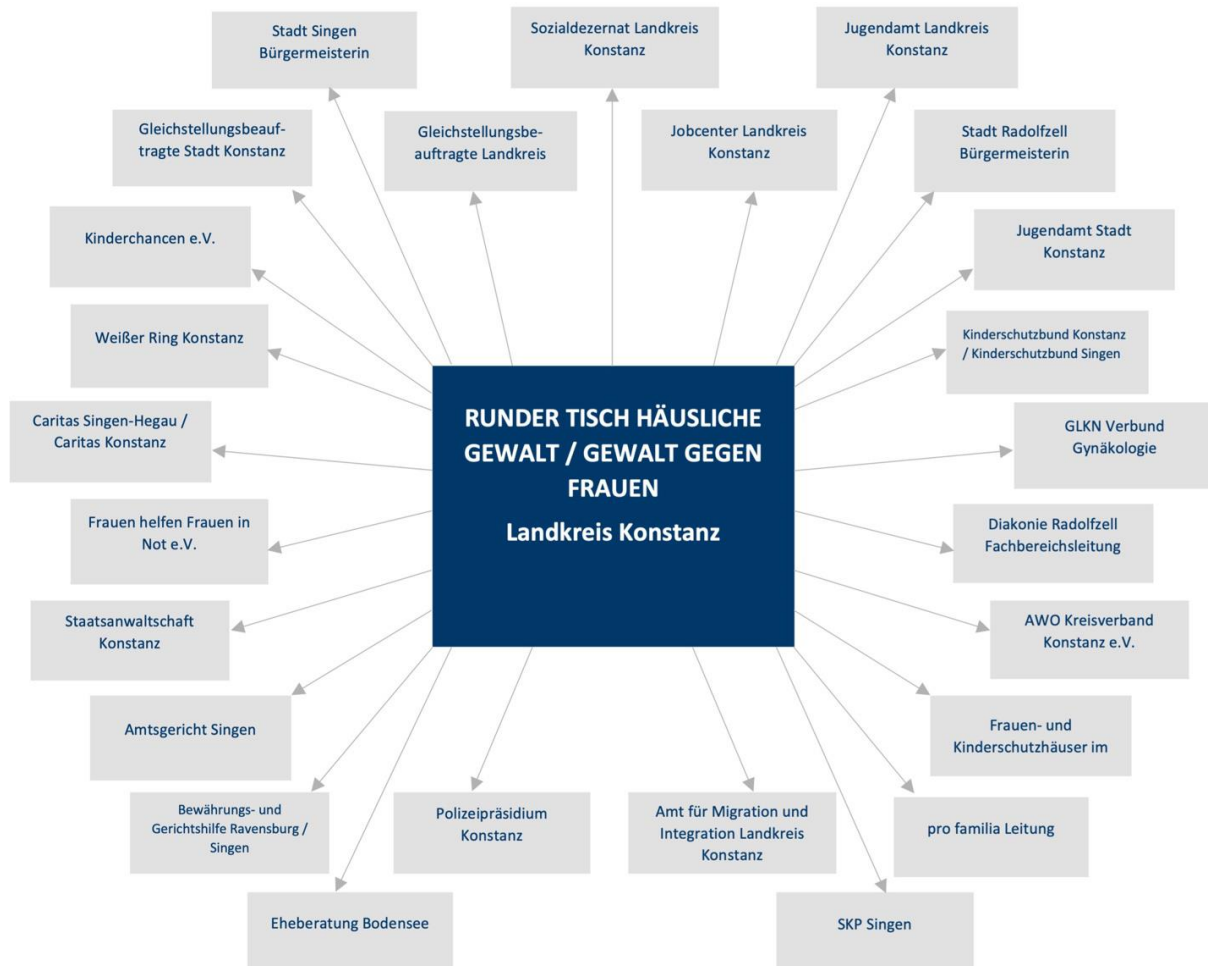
RUNDER TISCH HÄUSLICHE GEWALT / GEWALT GEGEN FRAUEN

Landkreis Konstanz

Stadt Singen Bürgermeisterin

Sozialdezernat Landkreis Konstanz

Jugendamt Landkreis Konstanz

Gleichstellungsbeauftragte Stadt Konstanz

Gleichstellungsbeauftragte Landkreis

Jobcenter Landkreis Konstanz

Stadt Radolfzell Bürgermeisterin

Kinderchancen e.V.

Jugendamt Stadt Konstanz

Weißer Ring Konstanz

Kinderschutzbund Konstanz / Kinderschutzbund Singen

Caritas Singen-Hegau / Caritas Konstanz

GLKN Verbund Gynäkologie

Frauen helfen Frauen in Not e.V.

Diakonie Radolfzell Fachbereichsleitung

Staatsanwaltschaft Konstanz

AWO Kreisverband Konstanz e.V.

Amtsgericht Singen

Frauen- und Kinderschutzhäuser im

Bewährungs- und Gerichtshilfe Ravensburg / Singen

Polizeipräsidium Konstanz

Amt für Migration und Integration Landkreis Konstanz

pro familia Leitung

Eheberatung Bodensee

SKP Singen